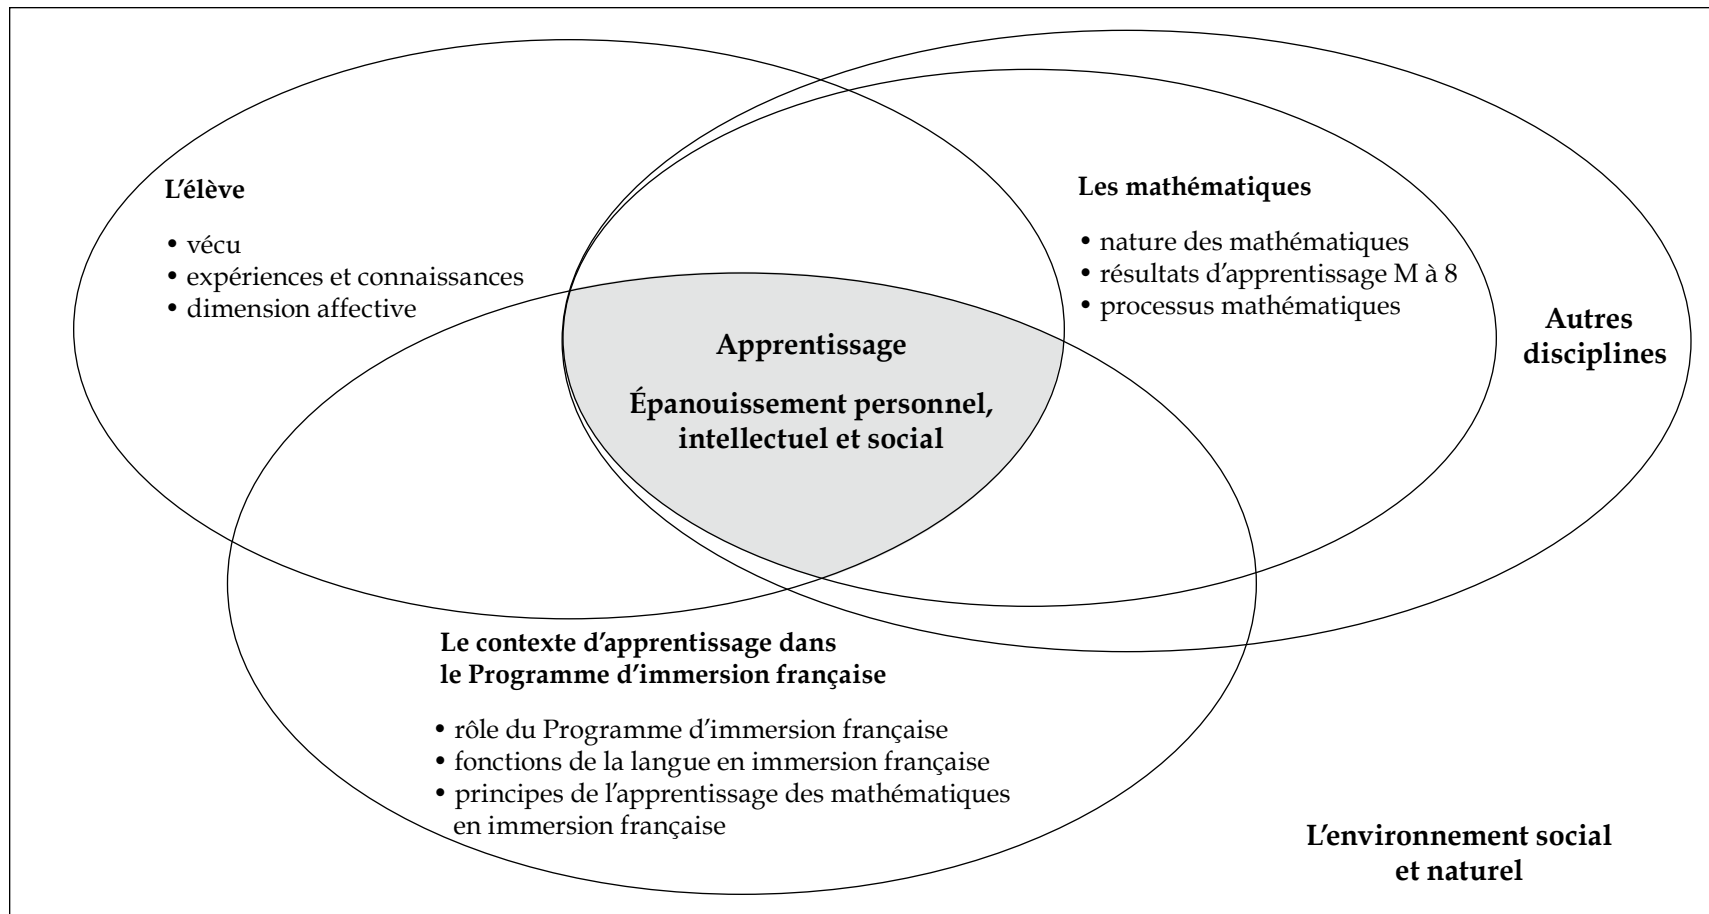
L'élève

• vécu
• expériences et connaissances
• dimension affective

Les mathématiques

• nature des mathématiques
• résultats d'apprentissage M à 8
• processus mathématiques

Autres disciplines

Apprentissage

Épanouissement personnel, intellectuel et social

Le contexte d'apprentissage dans le Programme d'immersion française

• rôle du Programme d'immersion française
• fonctions de la langue en immersion française
• principes de l'apprentissage des mathématiques en immersion française

L'environnement social et naturel